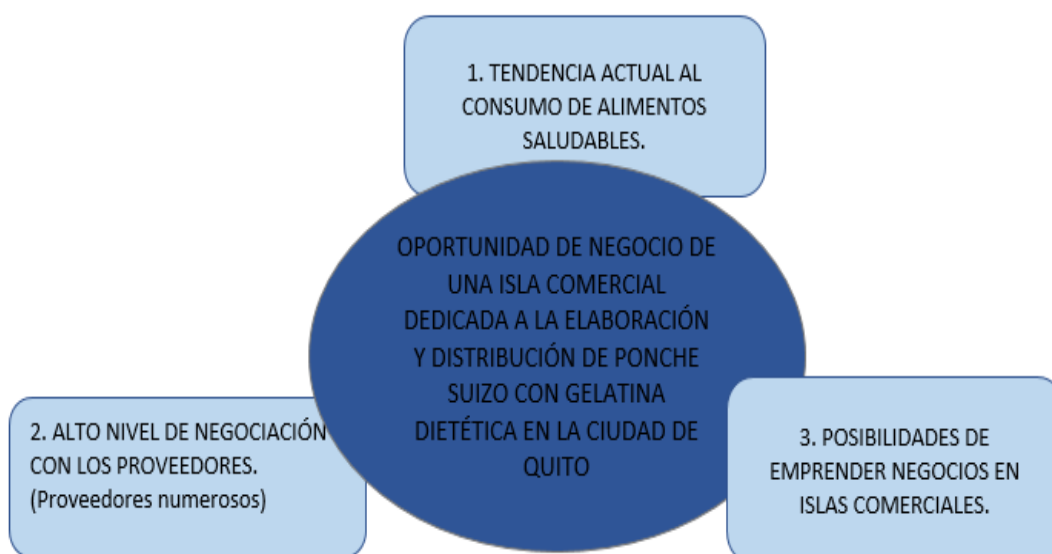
1. TENDENCIA ACTUAL AL CONSUMO DE ALIMENTOS SALUDABLES.

OPORTUNIDAD DE NEGOCIO DE UNA ISLA COMERCIAL DEDICADA A LA ELABORACIÓN Y DISTRIBUCIÓN DE PONCHE SUIZO CON GELATINA DIETÉTICA EN LA CIUDAD DE QUITO

2. ALTO NIVEL DE NEGOCIACIÓN CON LOS PROVEEDORES. (Proveedores numerosos)

3. POSIBILIDADES DE EMPRENDER NEGOCIOS EN ISLAS COMERCIALES.